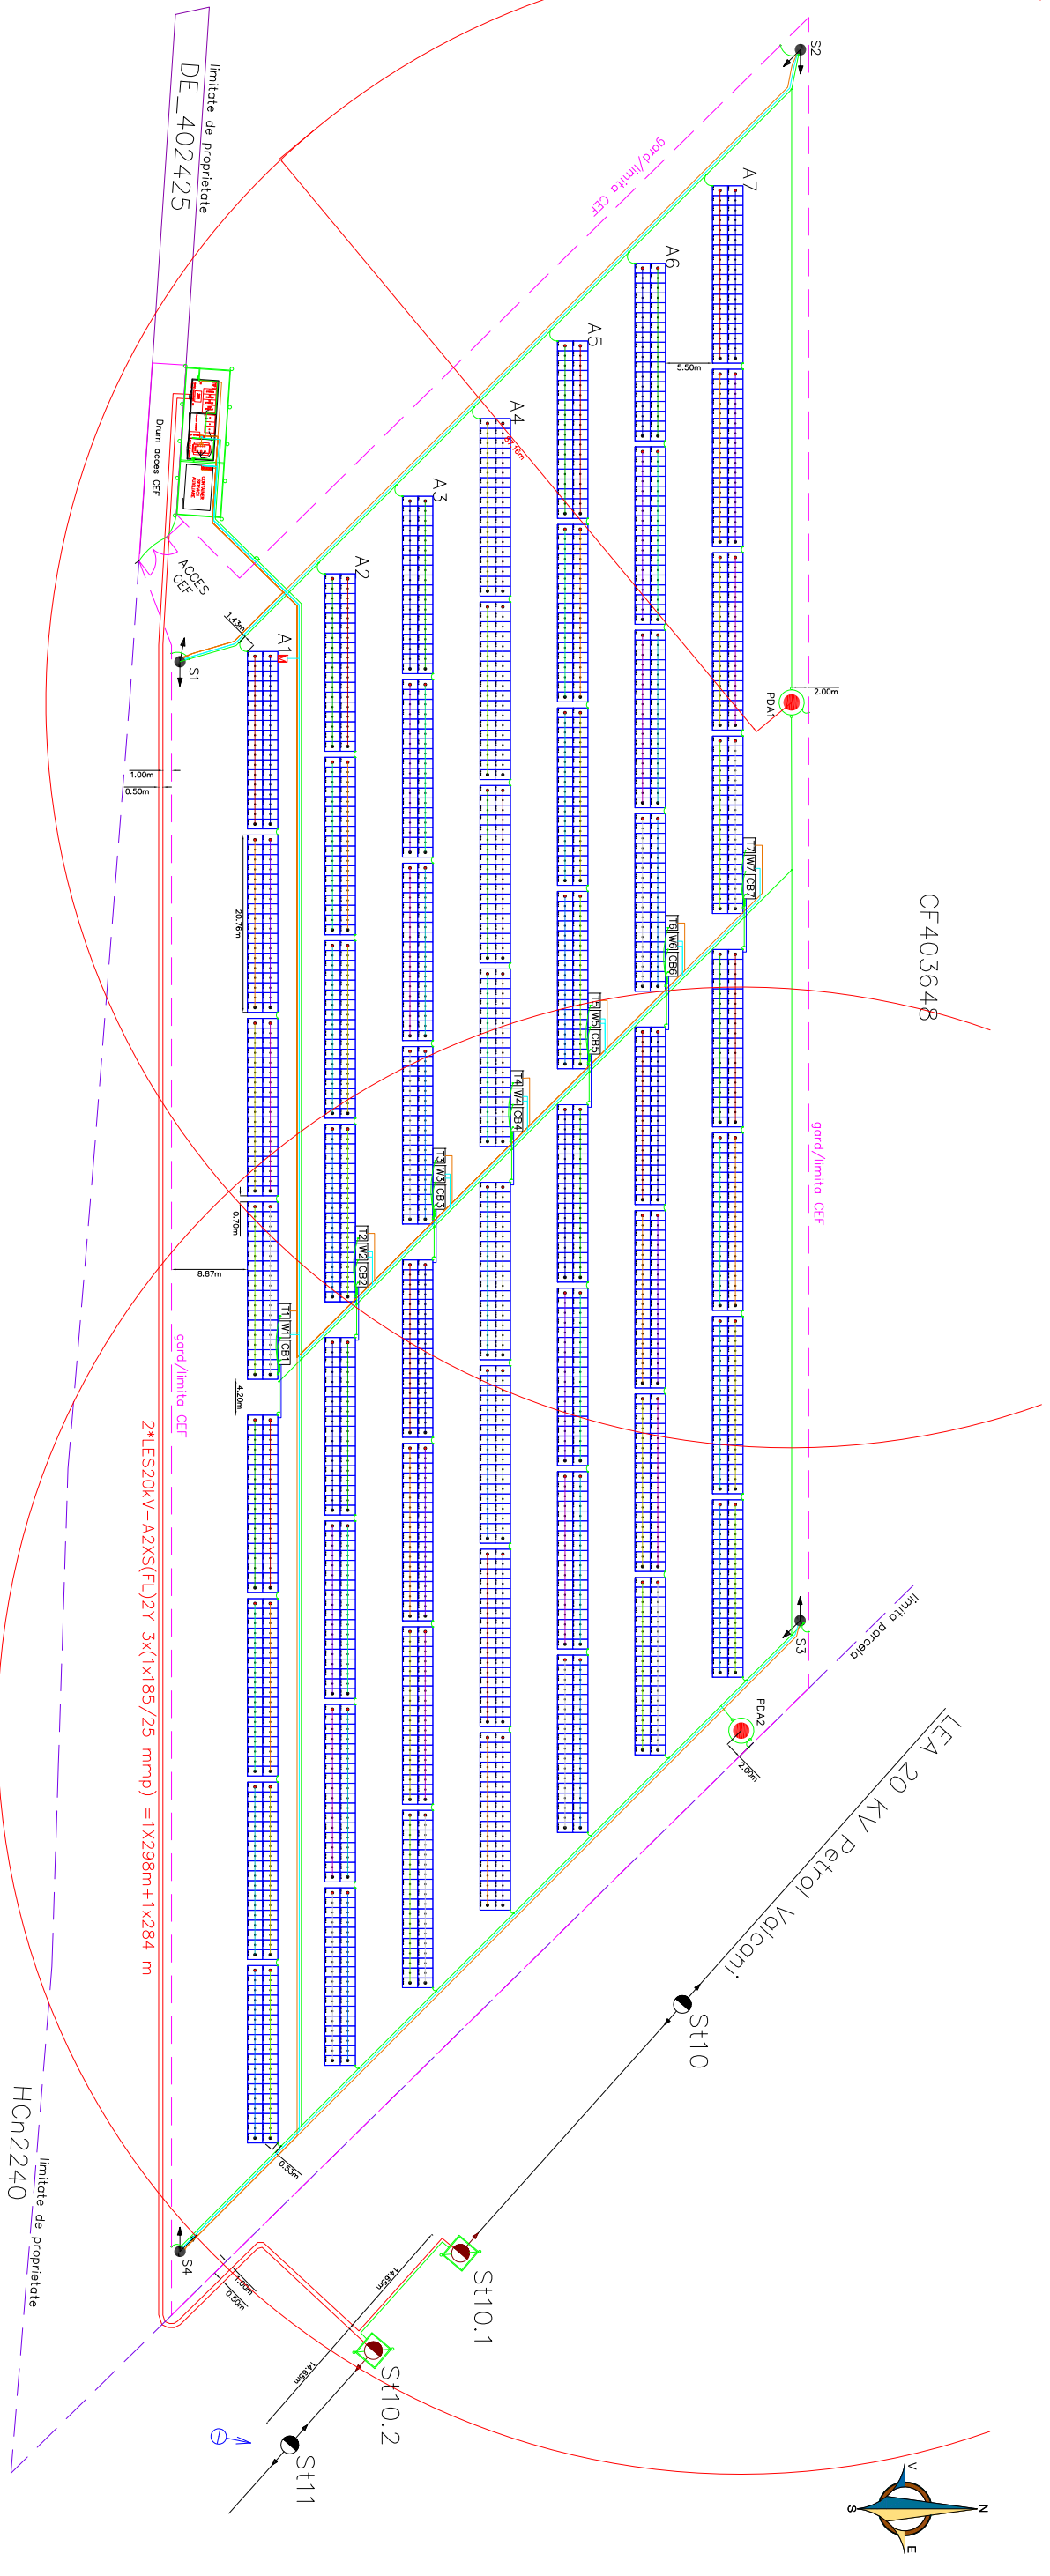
limitate de proprietate

DE_402425

gard/limita CEF

S2

A7

A6

A5

5.50m

A4

A3

Drum acces CEF

ACCES CEF

A2

1.43m

A1

S1

PDA1

2.00m

1.00m

0.50m

20.76m

CF403648

T7 W7 CB7

T6 W6 CB6

T5 W5 CB5

T4 W4 CB4

T3 W3 CB3

T2 W2 CB2

T1 W1 CB1

0.70m

8.87m

gard/limita CEF

gard/limita CEF

4.20m

2*LES20kV-A2XS(FL)2Y 3x(1x185/25 mmp) =1x298m+1x284 m

limita parcela

S3

PDA2

2.00m

LEA 20 KV Petrol Valcani

St10

HCn2240

limitate de proprietate

0.53m

S4

1.00m

0.50m

14.63m

St10.1

14.63m

St10.2

St11

V

S

N

E